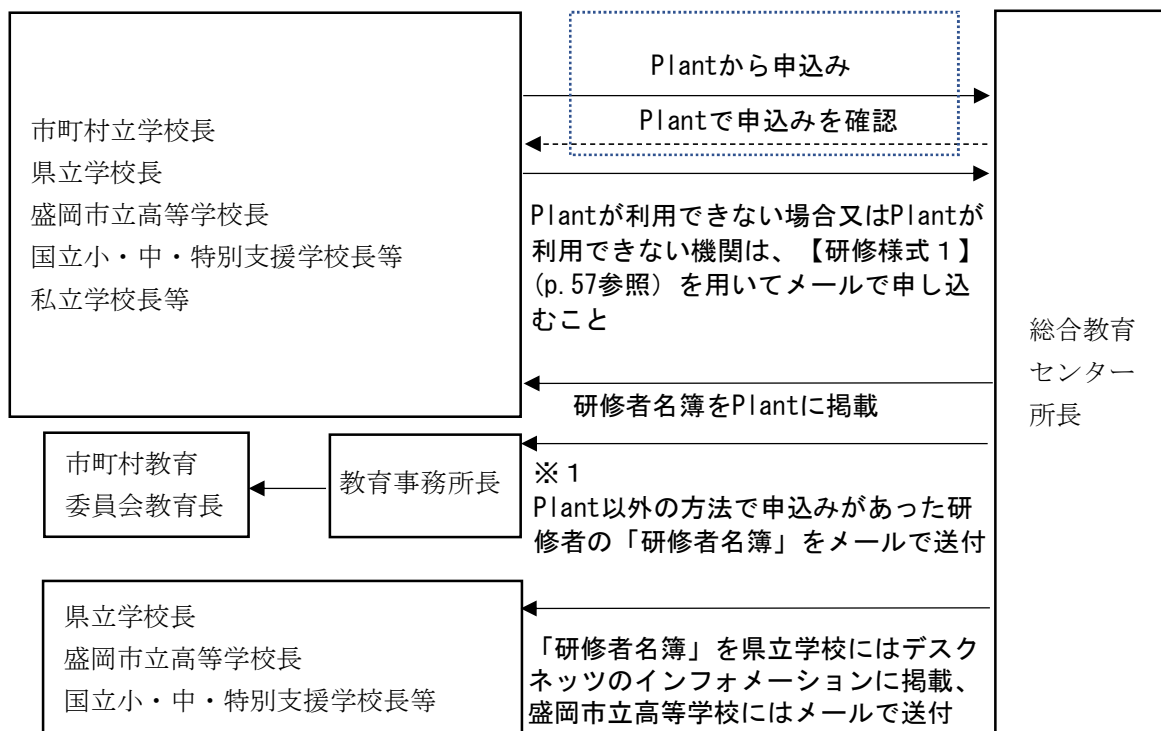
市町村立学校長
県立学校長
盛岡市立高等学校長
国立小・中・特別支援学校長等
私立学校長等

Plantから申込み

Plantで申込みを確認

Plantが利用できない場合又はPlantが利用できない機関は、【研修様式１】(p.57参照) を用いてメールで申し込むこと

総合教育センター所長

研修者名簿をPlantに掲載

市町村教育委員会教育長

教育事務所長

※１
Plant以外の方法で申込みがあった研修者の「研修者名簿」をメールで送付

県立学校長
盛岡市立高等学校長
国立小・中・特別支援学校長等

「研修者名簿」を県立学校にはデスクネッツのインフォメーションに掲載、盛岡市立高等学校にはメールで送付